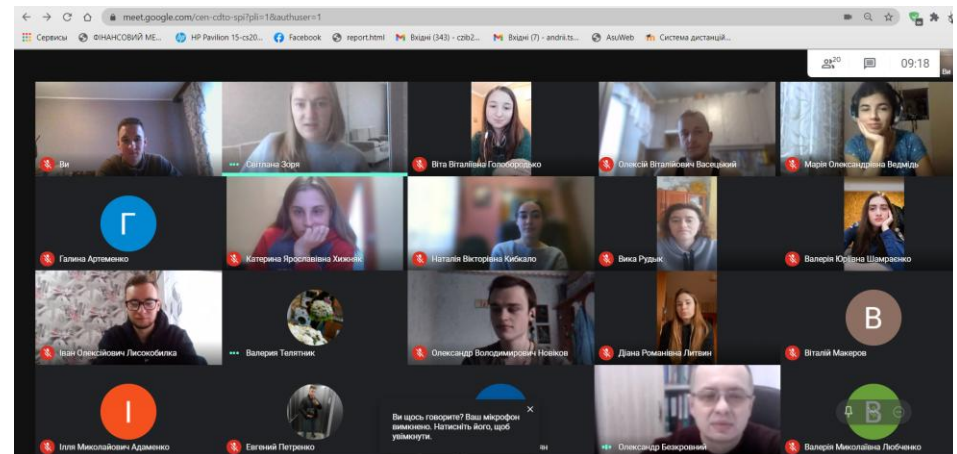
meet.google.com/cen-cdto-spi?pli=1&authuser=1

Сервисы ФІНАНСОВИЙ МЕ... HP Pavilion 15-cs20... Facebook report.html Вхідні (343) - czib2... Вхідні (7) - andrii.ts... AsuWeb Система дистанцій...

20

09:18

Ви

Світлана Зоря

Віта Віталіївна Голобородько

Олексій Віталійович Васецький

Марія Олександрівна Ведмідь

Г

Галина Артеменко

Катерина Ярославівна Хижняк

Наталія Вікторівна Кибкало

Вика Рудык

Валерія Юріївна Шамраєнко

Іван Олексійович Лисокобилка

Валерия Телятник

Олександр Володимирович Новіков

Діана Романівна Литвин

В

Віталій Макеров

І

Ілля Миколайович Адаменко

Евгений Петренко

Ви щось говорите? Ваш мікрофон вимкнено. Натисніть його, щоб увімкнути.

Олександр Безкровний

В

Валерія Миколаївна Любченко